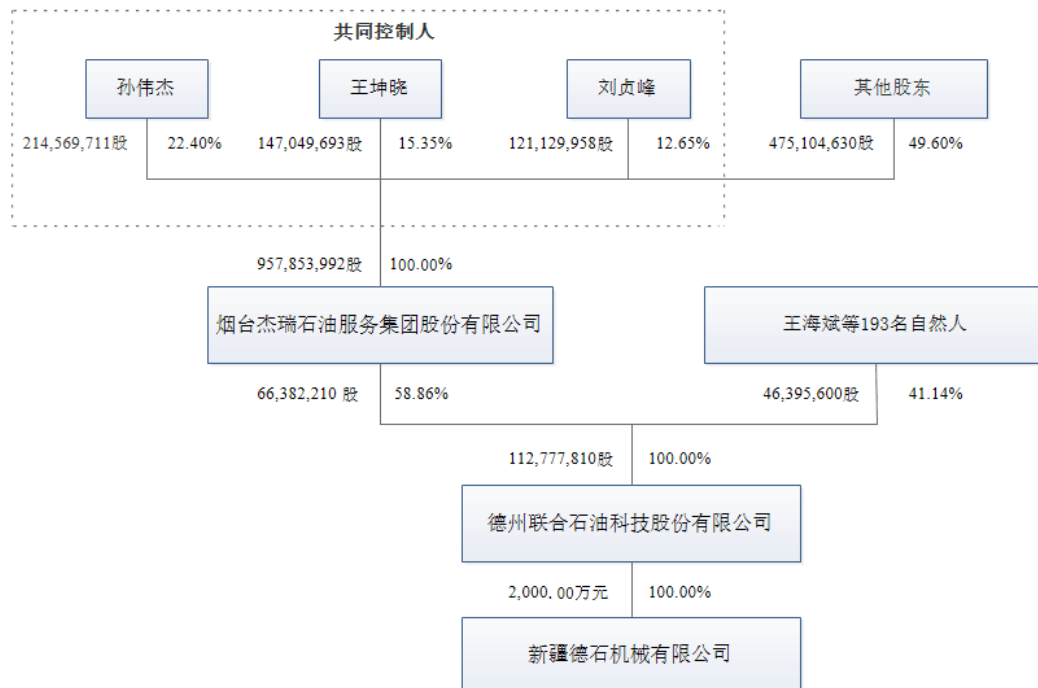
共同控制人

孙伟杰

王坤晓

刘贞峰

其他股东

214,569,711股 22.40%

147,049,693股 15.35%

121,129,958股 12.65%

475,104,630股 49.60%

957,853,992股 100.00%

烟台杰瑞石油服务集团股份有限公司

王海斌等193名自然人

66,382,210 股 58.86%

46,395,600股 41.14%

112,777,810股 100.00%

德州联合石油科技股份有限公司

2,000.00万元 100.00%

新疆德石机械有限公司